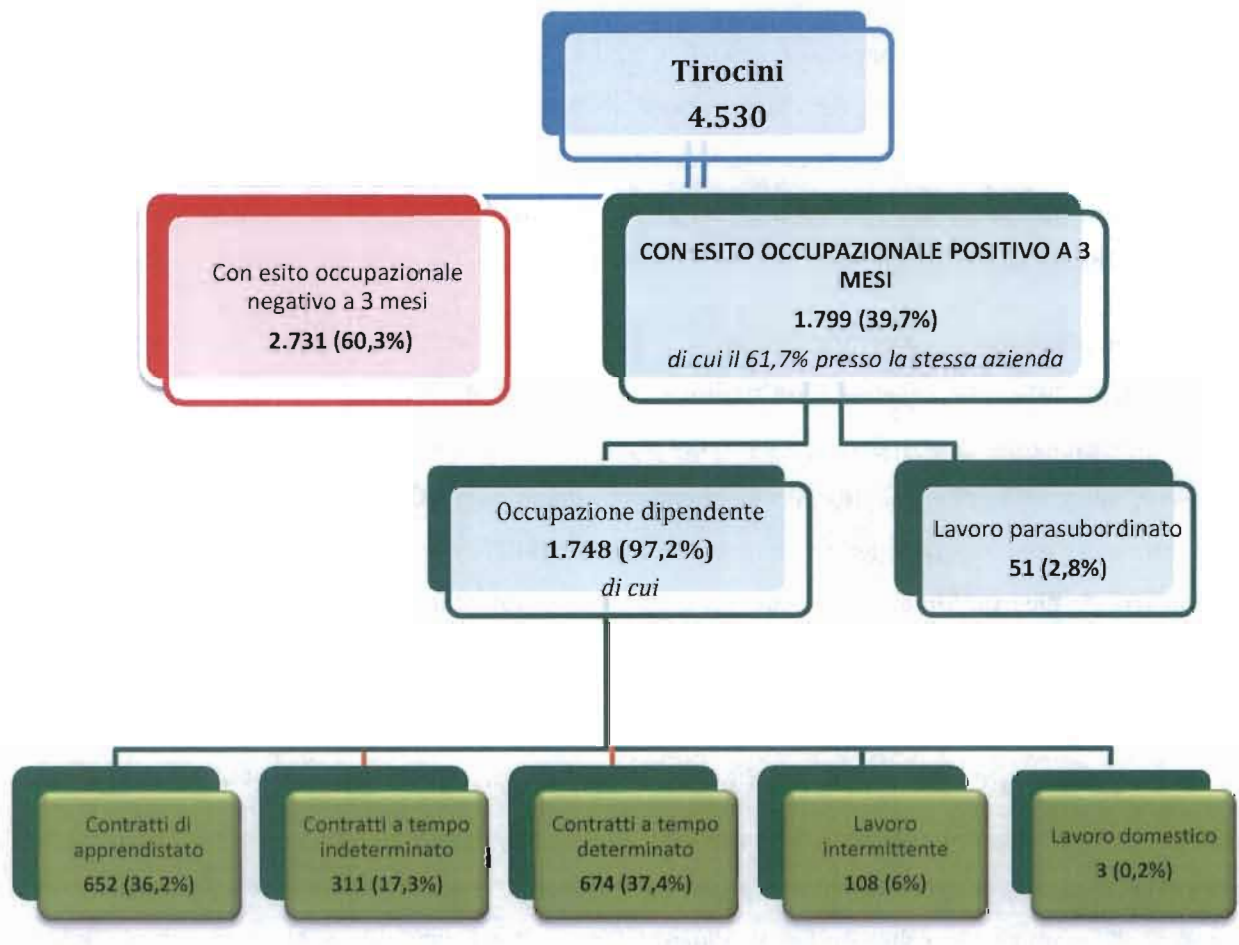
Tirocini
4.530

Con esito occupazionale negativo a 3 mesi
2.731 (60,3%)

CON ESITO OCCUPAZIONALE POSITIVO A 3 MESI
1.799 (39,7%)
di cui il 61,7% presso la stessa azienda

Occupazione dipendente
1.748 (97,2%)
di cui

Lavoro parasubordinato
51 (2,8%)

Contratti di apprendistato
652 (36,2%)

Contratti a tempo indeterminato
311 (17,3%)

Contratti a tempo determinato
674 (37,4%)

Lavoro intermittente
108 (6%)

Lavoro domestico
3 (0,2%)